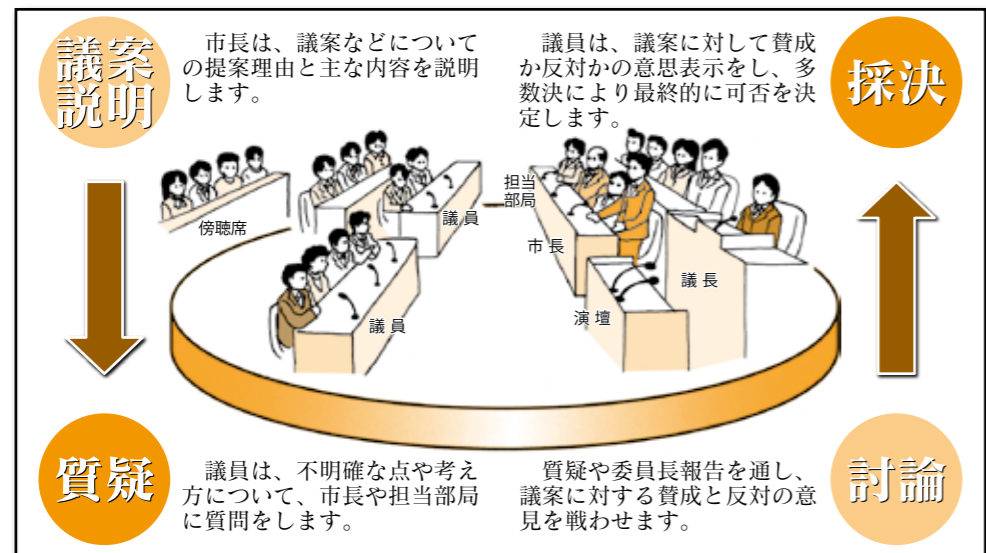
議案説明

市長は、議案などについての提案理由と主な内容を説明します。

議員は、議案に対して賛成か反対かの意思表示をし、多数決により最終的に可否を決定します。

採決

傍聴席

議員

担当部局

市長

議長

議員

演壇

質疑

議員は、不明確な点や考え方について、市長や担当部局に質問をします。

質疑や委員長報告を通し、議案に対する賛成と反対の意見を戦わせます。

討論